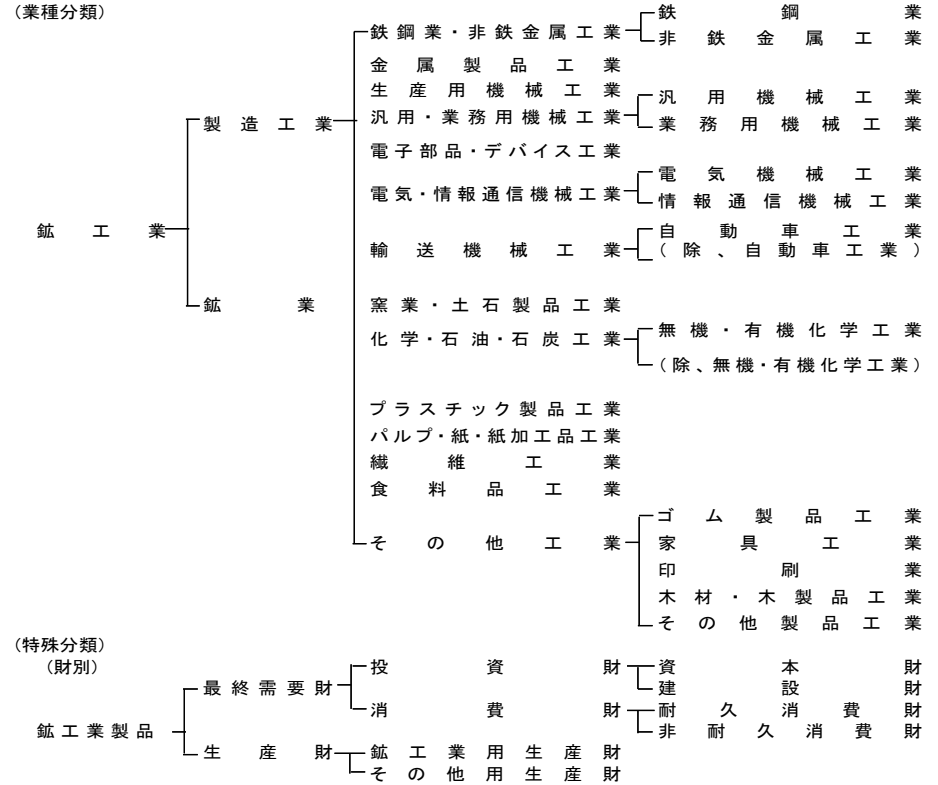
（業種分類）

鉱工業
製造工業
鉱業

鉄鋼業・非鉄金属工業
金属製品工業
生産用機械工業
汎用・業務用機械工業
電子部品・デバイス工業
電気・情報通信機械工業
輸送機械工業
窯業・土石製品工業
化学・石油・石炭工業
プラスチック製品工業
パルプ・紙・紙加工品工業
繊維工業
食料品工業
その他工業

鉄鋼業
非鉄金属工業
汎用機械工業
業務用機械工業
電気機械工業
情報通信機械工業
自動車工業
（除、自動車工業）
無機・有機化学工業
（除、無機・有機化学工業）
ゴム製品工業
家具工業
印刷業
木材・木製品工業
その他製品工業

（特殊分類）
（財別）

鉱工業製品
最終需要財
生産財
投資財
消費財
鉱工業用生産財
その他用生産財
資本財
建設財
耐久消費財
非耐久消費財